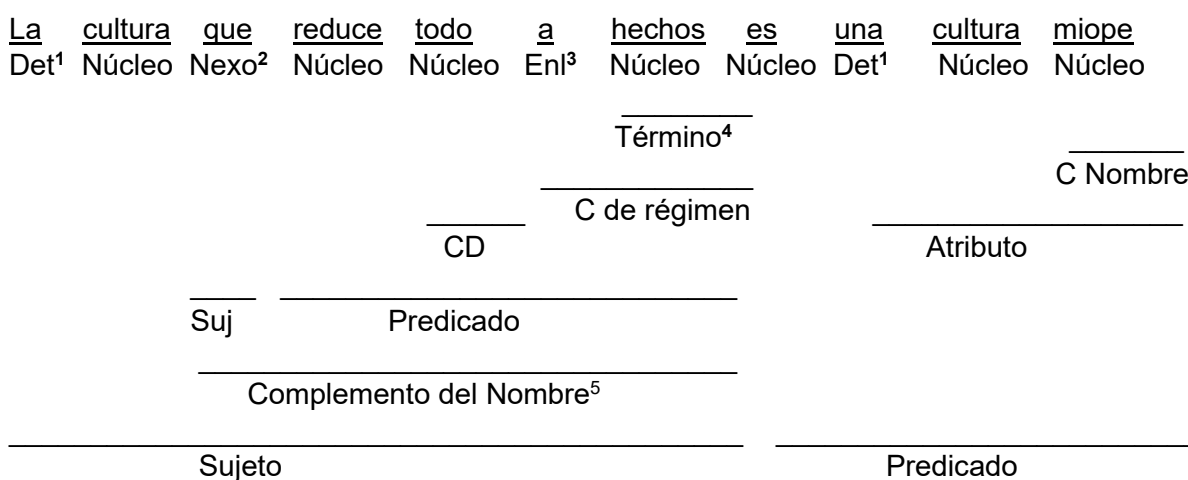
La cultura que reduce todo a hechos es una cultura miope
Det¹ Núcleo Nexo² Núcleo Núcleo Enl³ Núcleo Núcleo Det¹ Núcleo Núcleo

Término⁴

C Nombre

C de régimen

CD

Atributo

Suj Predicado

Complemento del Nombre⁵

Sujeto Predicado